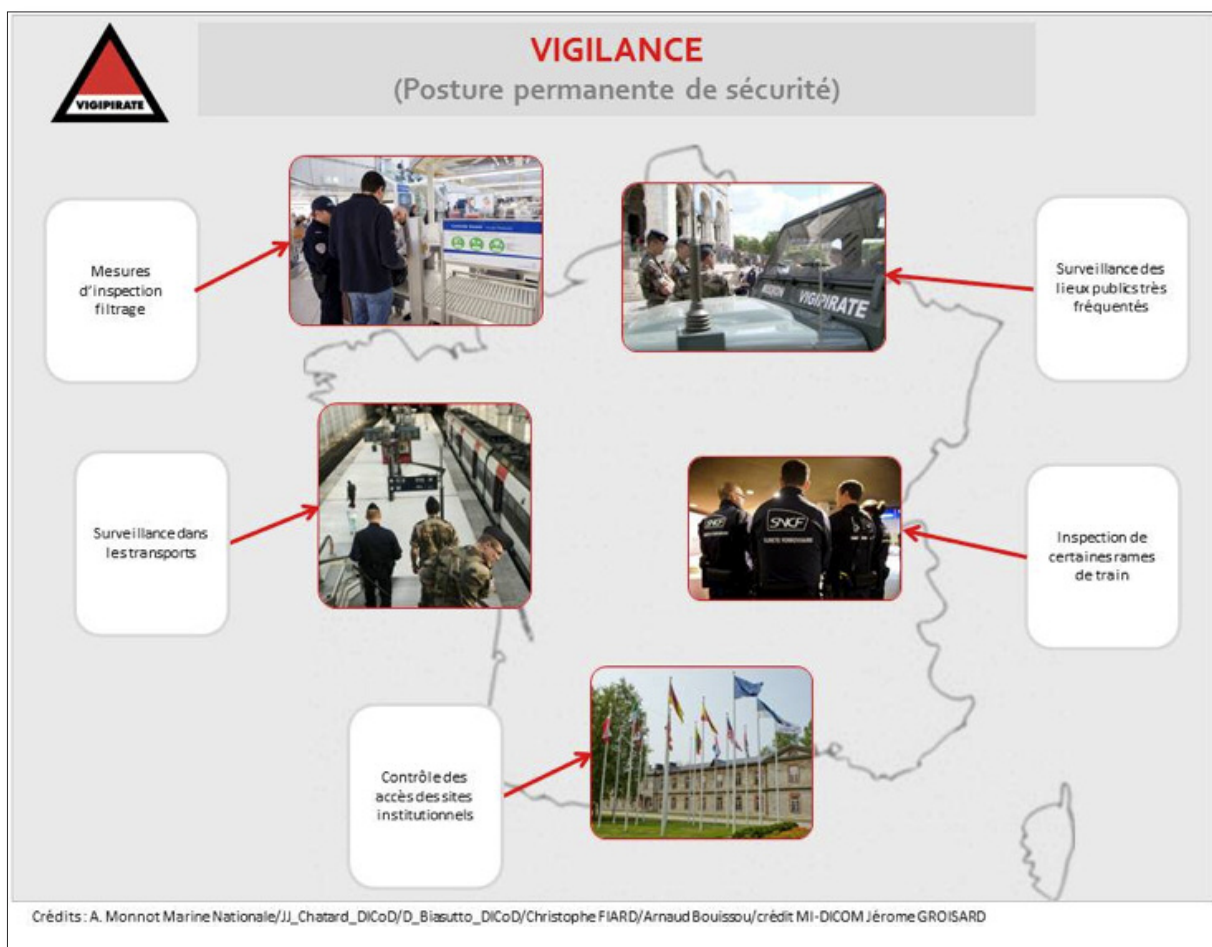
VIGIPIRATE

VIGILANCE
(Posture permanente de sécurité)

Mesures d'inspection filtrage

Surveillance des lieux publics très fréquentés

VIGIPIRATE

Surveillance dans les transports

SNCF

Inspection de certaines rames de train

Contrôle des accès des sites institutionnels

Crédits : A. Monnot Marine Nationale/JJ_Chatard_DICoD/D_Biasutto_DICoD/Christophe FIARD/Arnaud Bouissou/crédit MI-DICOM Jérome GROISARD